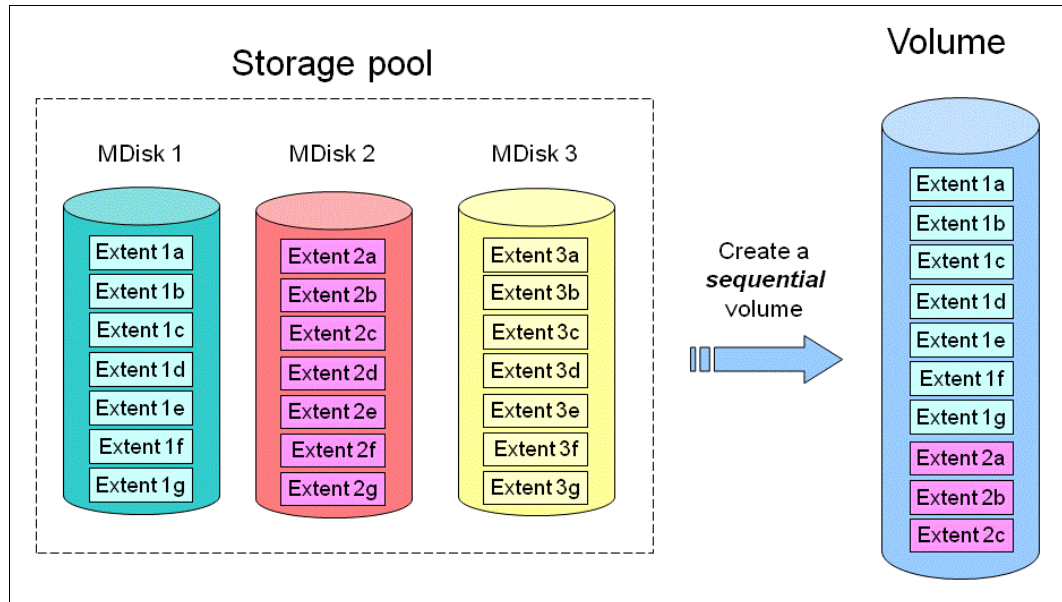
Storage pool

MDisk 1

Extent 1a
Extent 1b
Extent 1c
Extent 1d
Extent 1e
Extent 1f
Extent 1g

MDisk 2

Extent 2a
Extent 2b
Extent 2c
Extent 2d
Extent 2e
Extent 2f
Extent 2g

MDisk 3

Extent 3a
Extent 3b
Extent 3c
Extent 3d
Extent 3e
Extent 3f
Extent 3g

Create a ***sequential*** volume

Volume

Extent 1a
Extent 1b
Extent 1c
Extent 1d
Extent 1e
Extent 1f
Extent 1g
Extent 2a
Extent 2b
Extent 2c